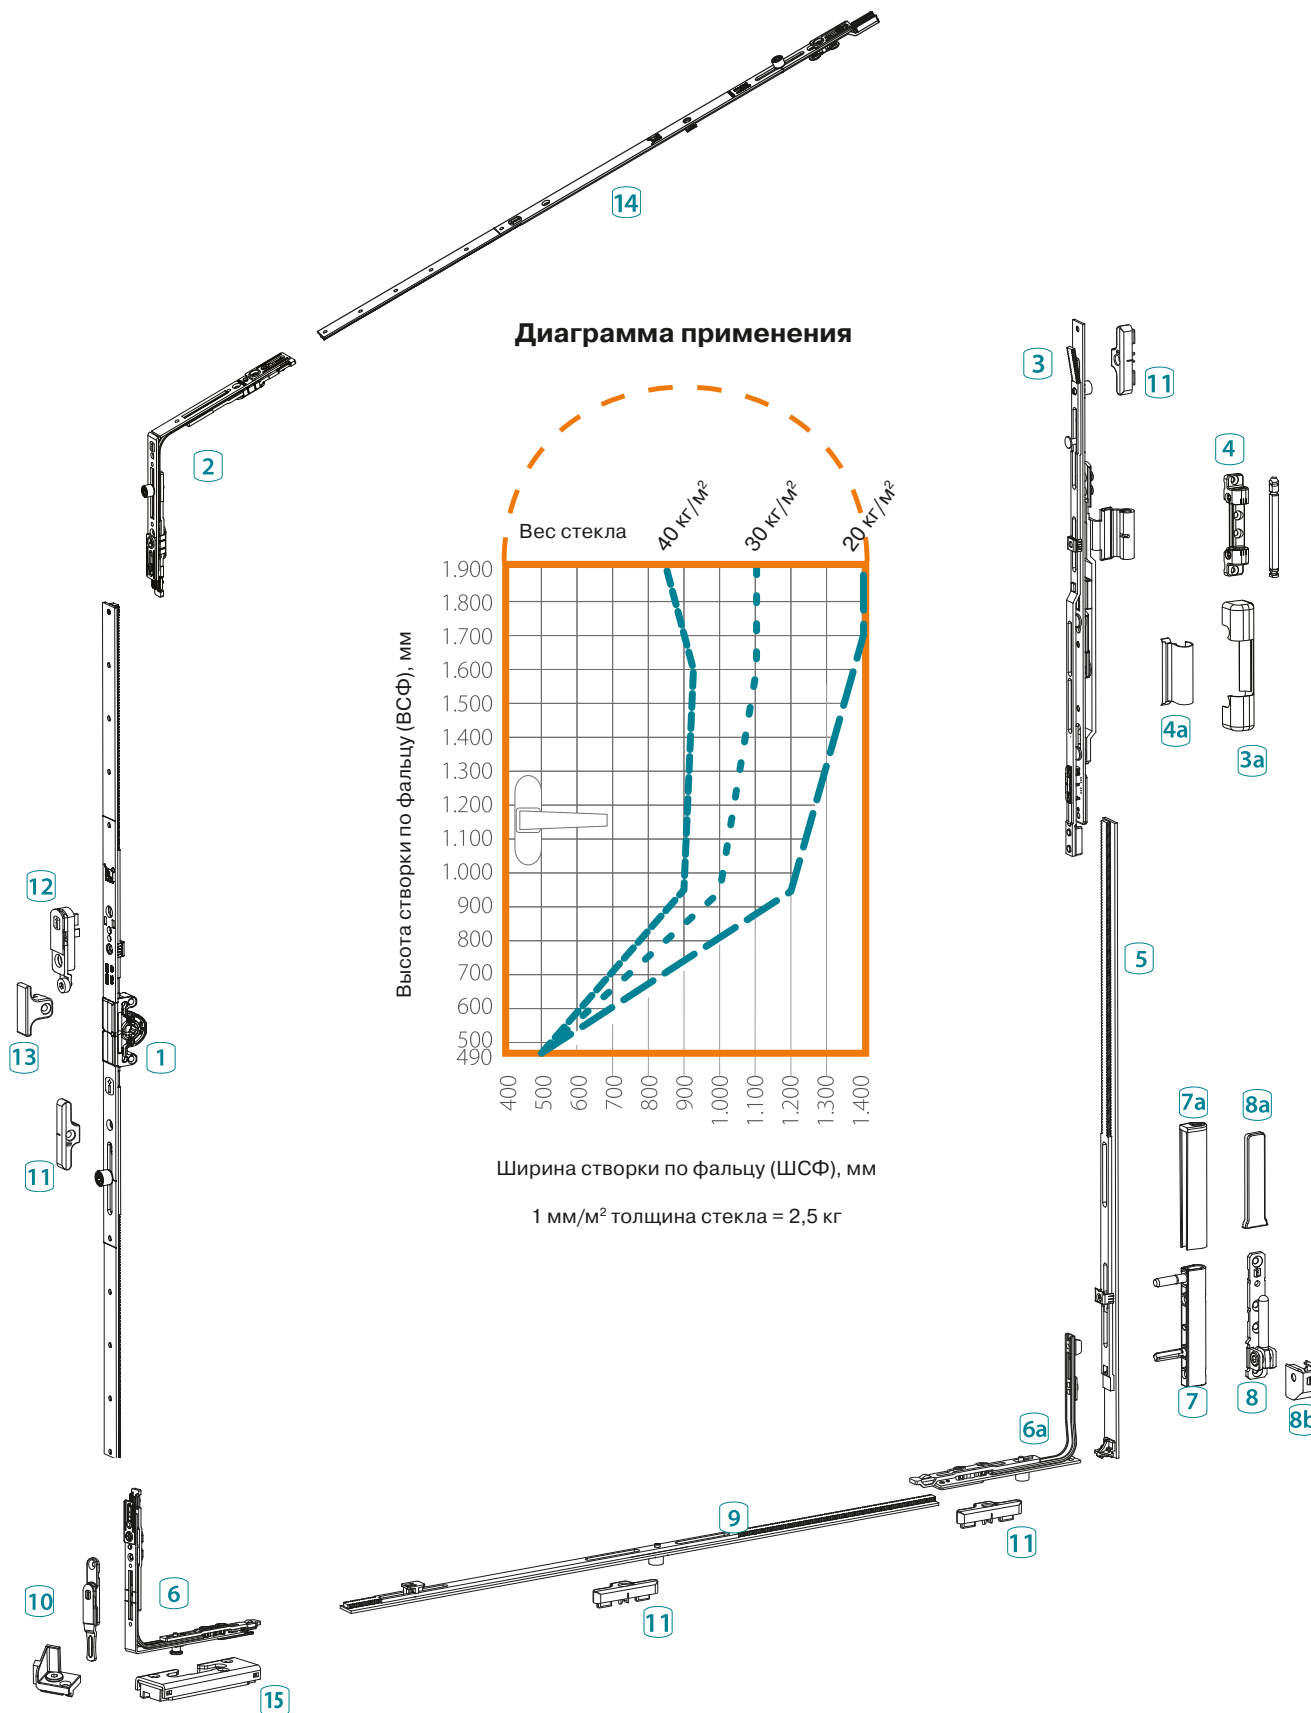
14

Диаграмма применения

2

3

11

4

Вес стекла

40 кг/м²

30 кг/м²

20 кг/м²

Высота створки по фальцу (ВСФ), мм

1.900
1.800
1.700
1.600
1.500
1.400
1.300
1.200
1.100
1.000
900
800
700
600
500
490

400
500
600
700
800
900
1.000
1.100
1.200
1.300
1.400

Ширина створки по фальцу (ШСФ), мм

1 мм/м² толщина стекла = 2,5 кг

4a

3a

12

13

1

11

5

7a

8a

7

8

8b

6a

9

11

10

6

11

15